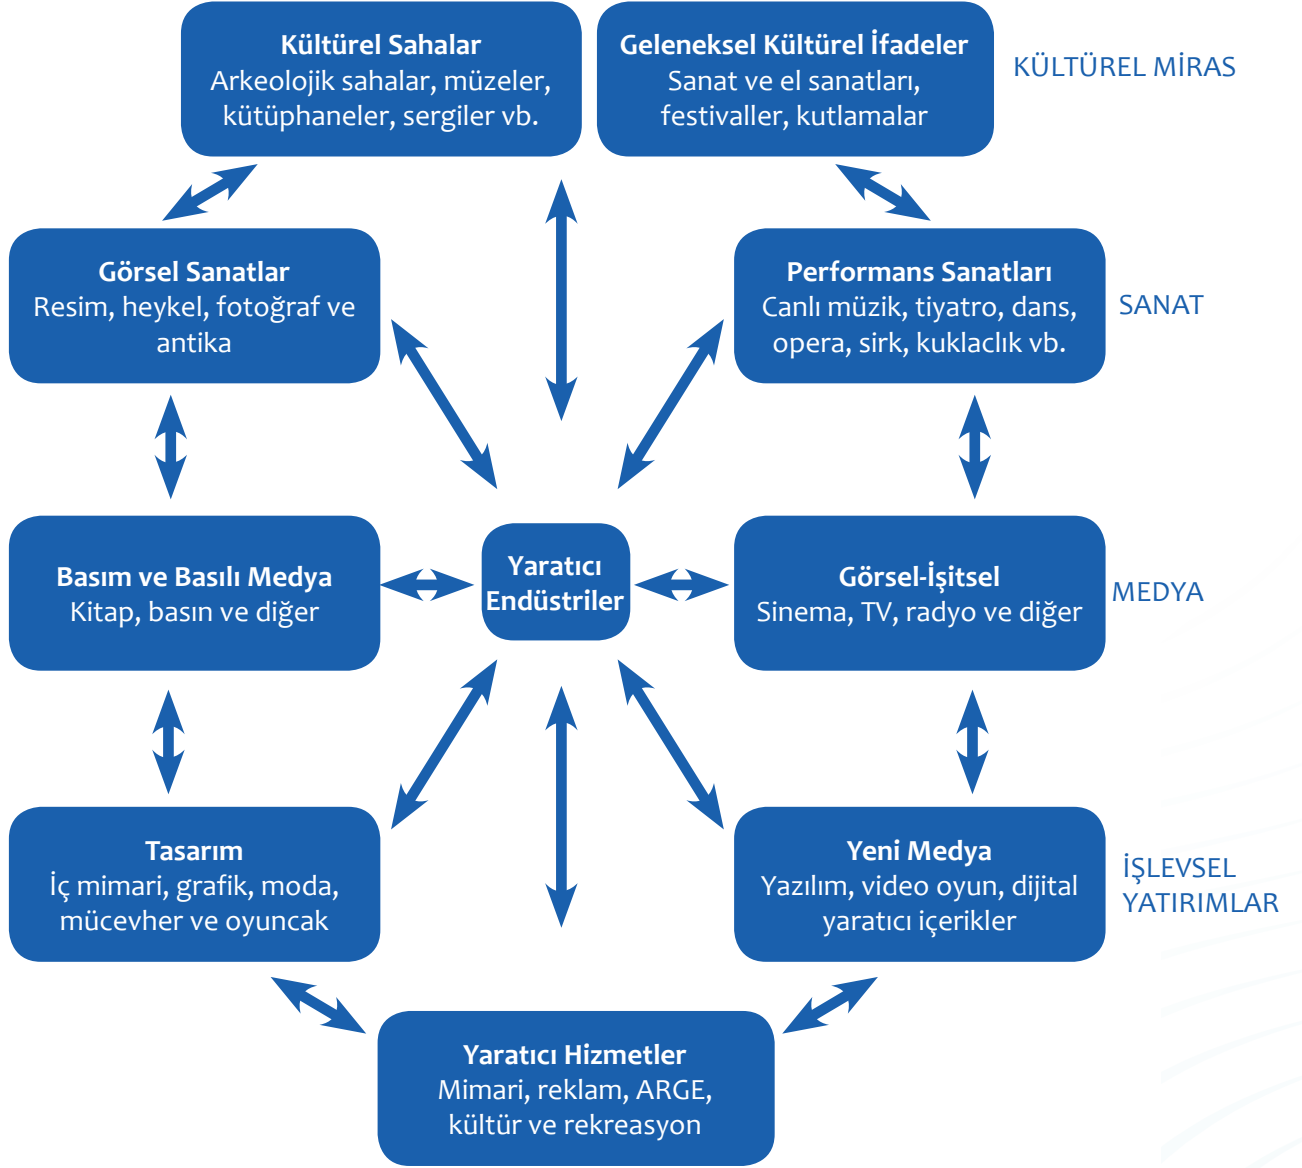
Kültürel Sahalar
Arkeolojik sahalar, müzeler, kütüphaneler, sergiler vb.

Geleneksel Kültürel İfadeler
Sanat ve el sanatları, festivaller, kutlamalar

KÜLTÜREL MİRAS

Görsel Sanatlar
Resim, heykel, fotoğraf ve antika

Performans Sanatları
Canlı müzik, tiyatro, dans, opera, sirk, kuklacılık vb.

SANAT

Basım ve Basılı Medya
Kitap, basın ve diğer

Yaratıcı Endüstriler

Görsel-İşitsel
Sinema, TV, radyo ve diğer

MEDYA

Tasarım
İç mimari, grafik, moda, mücevher ve oyuncak

Yeni Medya
Yazılım, video oyun, dijital yaratıcı içerikler

İŞLEVSEL YATIRIMLAR

Yaratıcı Hizmetler
Mimari, reklam, ARGE, kültür ve rekreasyon